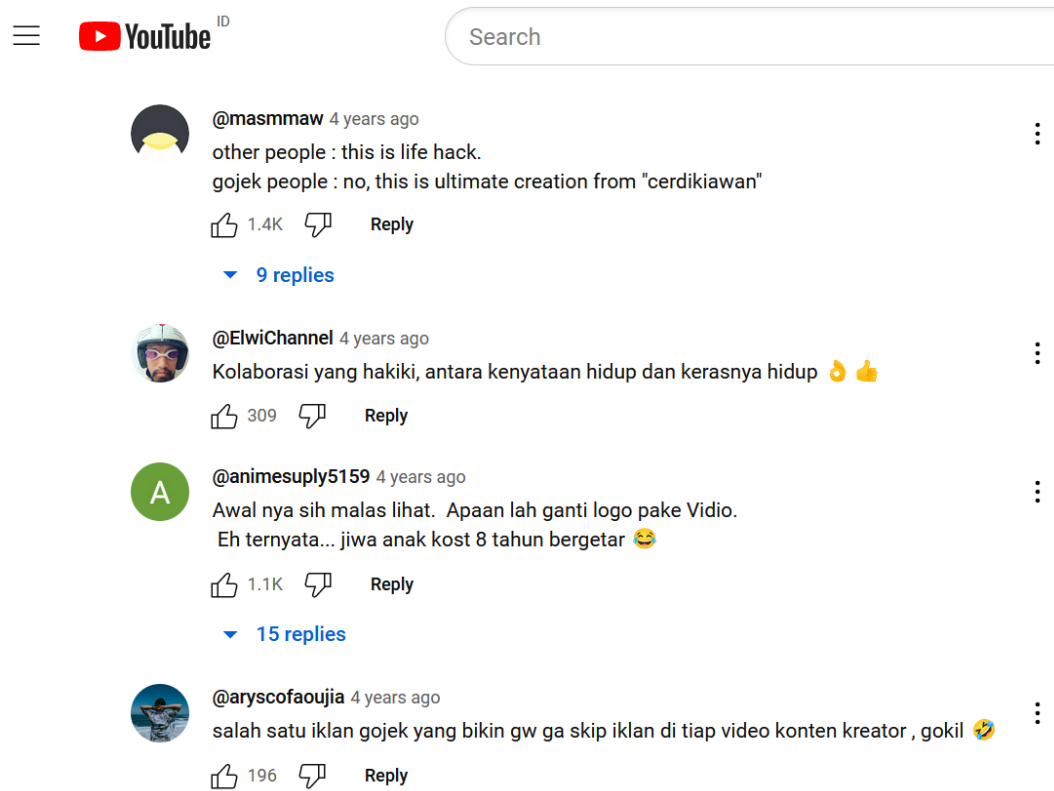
YouTube ID

Search

@masmmaw 4 years ago
other people : this is life hack.
gojek people : no, this is ultimate creation from "cerdikiawan"

1.4K Reply

9 replies

@ElwiChannel 4 years ago
Kolaborasi yang hakiki, antara kenyataan hidup dan kerasnya hidup 👌 👍

309 Reply

A

@animesuply5159 4 years ago
Awal nya sih malas lihat. Apaan lah ganti logo pake Vidio.
Eh ternyata... jiwa anak kost 8 tahun bergetar 😂

1.1K Reply

15 replies

@aryscofaoujia 4 years ago
salah satu iklan gojek yang bikin gw ga skip iklan di tiap video konten kreator , gokil 🤣

196 Reply